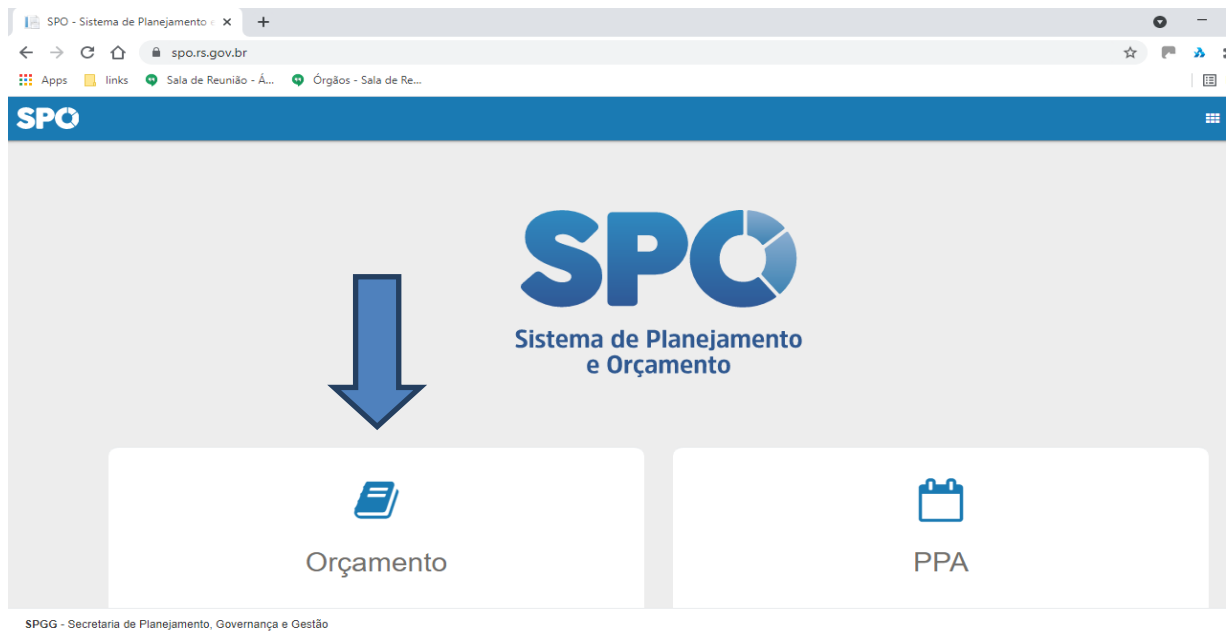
SPO - Sistema de Planejamento e
spo.rs.gov.br
Apps links Sala de Reunião - Á... Órgãos - Sala de Re...

SPO

SPO
Sistema de Planejamento
e Orçamento

Orçamento

PPA

SPGG - Secretaria de Planejamento, Governança e Gestão